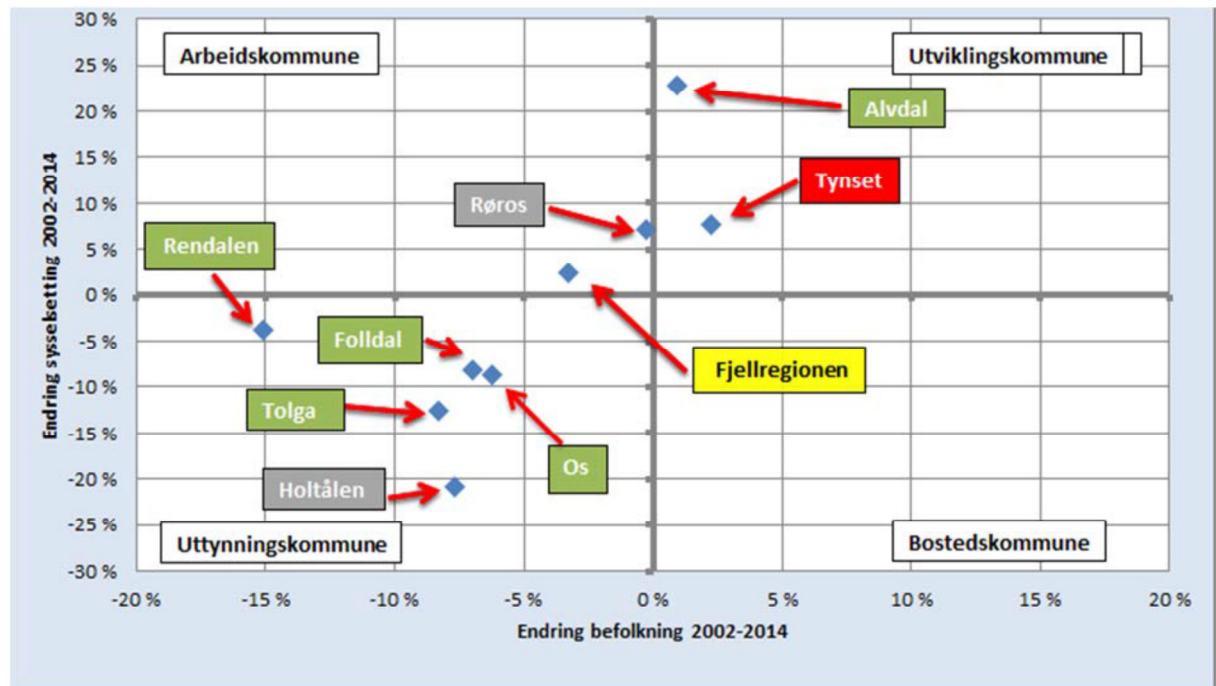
Arbeidskommune

Utviklingskommune

Alvdal

Tynset

Røros

Rendalen

Folldal

Fjellregionen

Tolga

Os

Holtålen

Uttynningskommune

Bostedskommune

30 %
25 %
20 %
15 %
10 %
5 %
0 %
-5 %
-10 %
-15 %
-20 %
-25 %
-30 %

Endring sysselsetting 2002-2014

-20 % -15 % -10 % -5 % 0 % 5 % 10 % 15 % 20 %

Endring befolkning 2002-2014